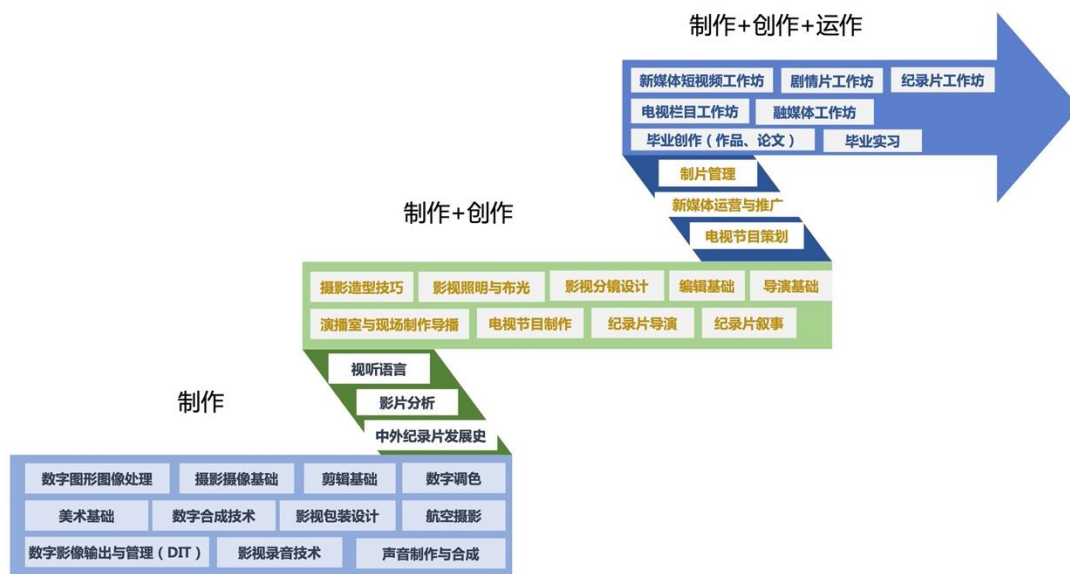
制作+创作+运作

新媒体短视频工作坊
剧情片工作坊
纪录片工作坊
电视栏目工作坊
融媒体工作坊
毕业创作（作品、论文）
毕业实习

制片管理
新媒体运营与推广
电视节目策划

制作+创作

摄影造型技巧
影视照明与布光
影视分镜设计
编辑基础
导演基础
演播室与现场制作导播
电视节目制作
纪录片导演
纪录片叙事

视听语言
影片分析
中外纪录片发展史

制作

数字图形图像处理
摄影摄像基础
剪辑基础
数字调色
美术基础
数字合成技术
影视包装设计
航空摄影
数字影像输出与管理（DIT）
影视录音技术
声音制作与合成